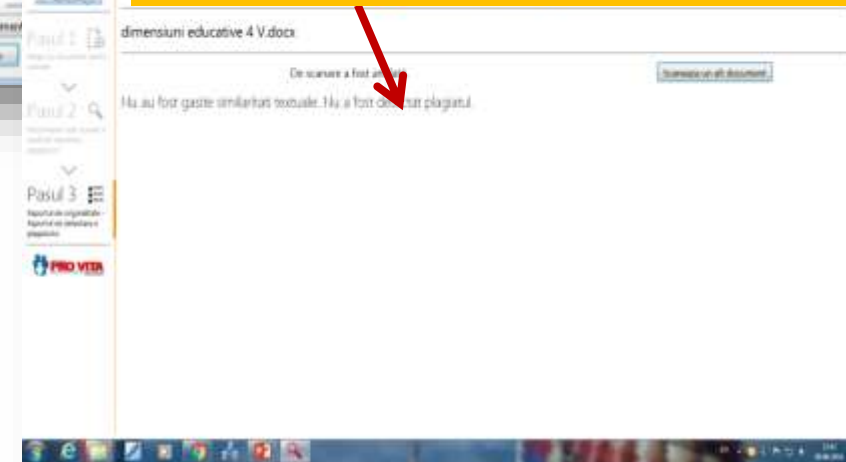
Pasul 1

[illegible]

Pasul 2

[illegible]

Pasul 3

Raportul de originalitate - Raportul de detectare a plagiatului

PRO VITA

dimensiuni educative 4 V.docx

De scanare a fost a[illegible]

Scaneaza un alt document

Nu au fost gasite similaritati textuale. Nu a fost de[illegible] plagiatul.